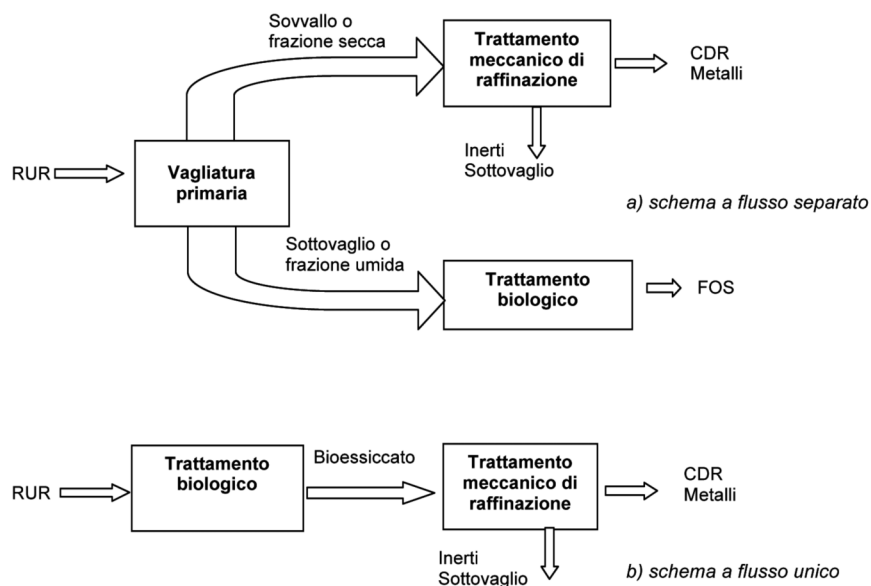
Sovvallo o frazione secca

Trattamento meccanico di raffinazione

CDR
Metalli

RUR

Vagliatura primaria

Inerti
Sottovaglio

a) schema a flusso separato

Sottovaglio o frazione umida

Trattamento biologico

FOS

RUR

Trattamento biologico

Bioessiccato

Trattamento meccanico di raffinazione

CDR
Metalli

Inerti
Sottovaglio

b) schema a flusso unico